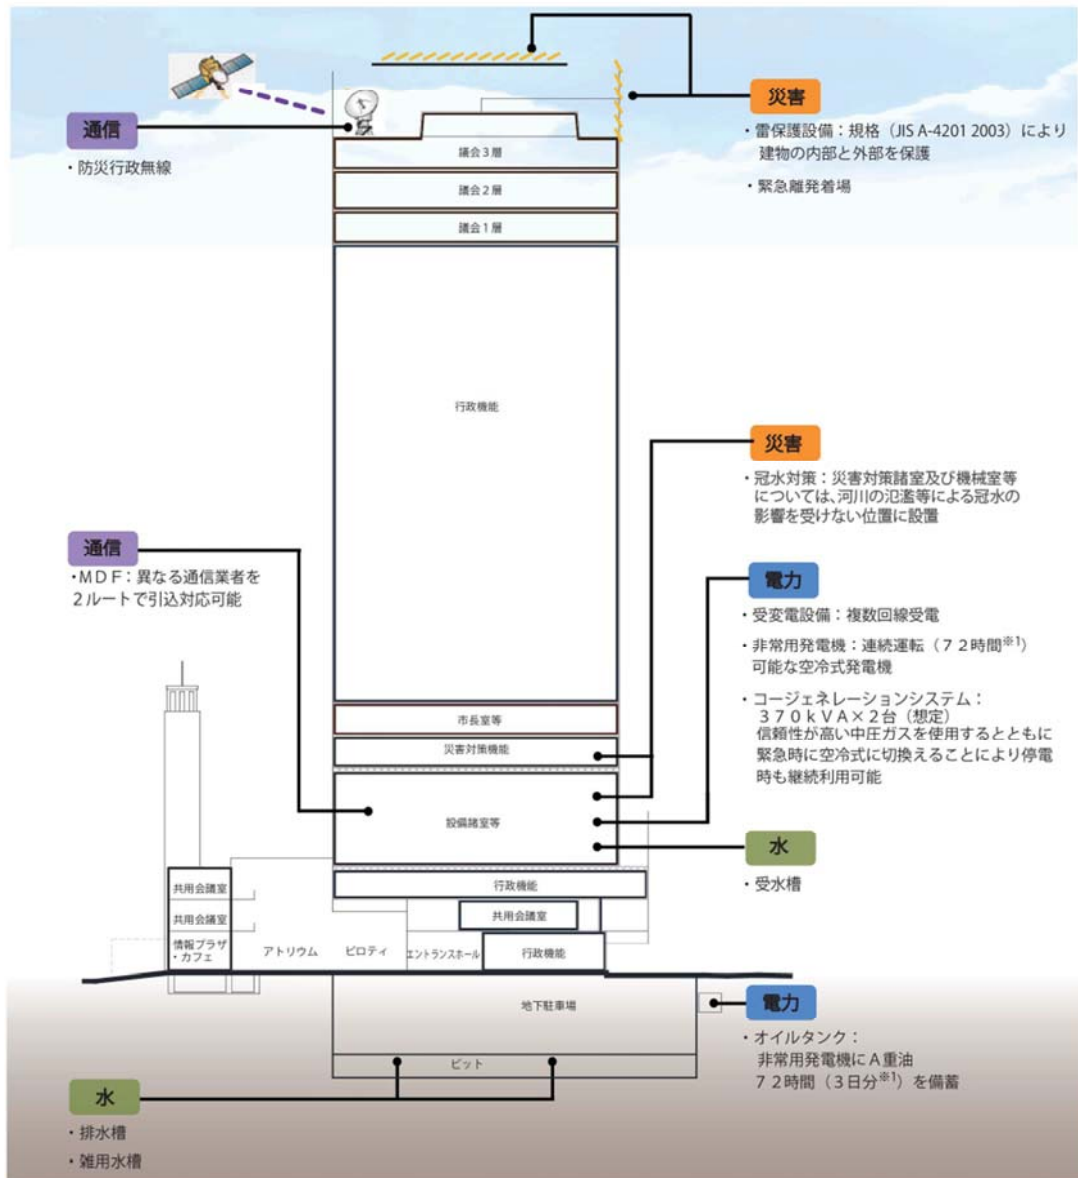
通信

・防災行政無線

災害

・雷保護設備：規格（JIS A-4201 2003）により建物の内部と外部を保護

・緊急離発着場

議会３層

議会２層

議会１層

行政機能

災害

・冠水対策：災害対策諸室及び機械室等については、河川の氾濫等による冠水の影響を受けない位置に設置

通信

・ＭＤＦ：異なる通信業者を２ルートで引込対応可能

電力

・受変電設備：複数回線受電

・非常用発電機：連続運転（７２時間$^{※1}$）可能な空冷式発電機

・コージェネレーションシステム：３７０ｋＶＡ×２台（想定）信頼性が高い中圧ガスを使用するとともに緊急時に空冷式に切換えることにより停電時も継続利用可能

市長室等

災害対策機能

設備諸室等

水

・受水槽

共用会議室

共用会議室

情報プラザ・カフェ

アトリウム

ピロティ

行政機能

共用会議室

エントランスホール

行政機能

地下駐車場

電力

・オイルタンク：非常用発電機にＡ重油７２時間（３日分$^{※1}$）を備蓄

ピット

水

・排水槽

・雑用水槽